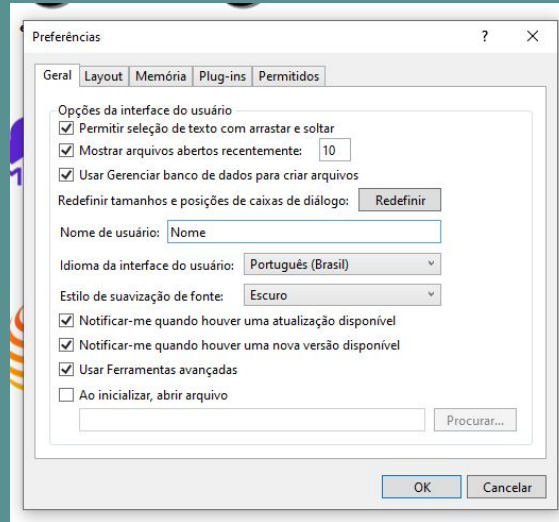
Preferências ? ×

Geral | Layout | Memória | Plug-ins | Permitidos

Opções da interface do usuário

Permitir seleção de texto com arrastar e soltar

Mostrar arquivos abertos recentemente: 10

Usar Gerenciar banco de dados para criar arquivos

Redefinir tamanhos e posições de caixas de diálogo: Redefinir

Nome de usuário: Nome

Idioma da interface do usuário: Português (Brasil)

Estilo de suavização de fonte: Escuro

Notificar-me quando houver uma atualização disponível

Notificar-me quando houver uma nova versão disponível

Usar Ferramentas avançadas

Ao inicializar, abrir arquivo

Procurar...

OK Cancelar